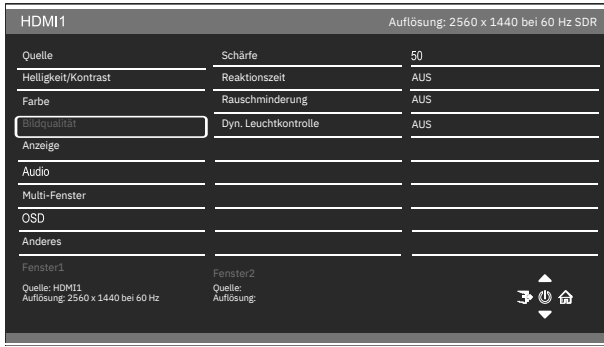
HDMI1

Auflösung: 2560 x 1440 bei 60 Hz SDR

Quelle
Helligkeit/Kontrast
Farbe
Bildqualität
Anzeige
Audio
Multi-Fenster
OSD
Anderes

Schärfe
Reaktionszeit
Rauschminderung
Dyn. Leuchtkontrolle

50
AUS
AUS
AUS

Fenster1
Quelle: HDMI1
Auflösung: 2560 x 1440 bei 60 Hz

Fenster2
Quelle:
Auflösung: